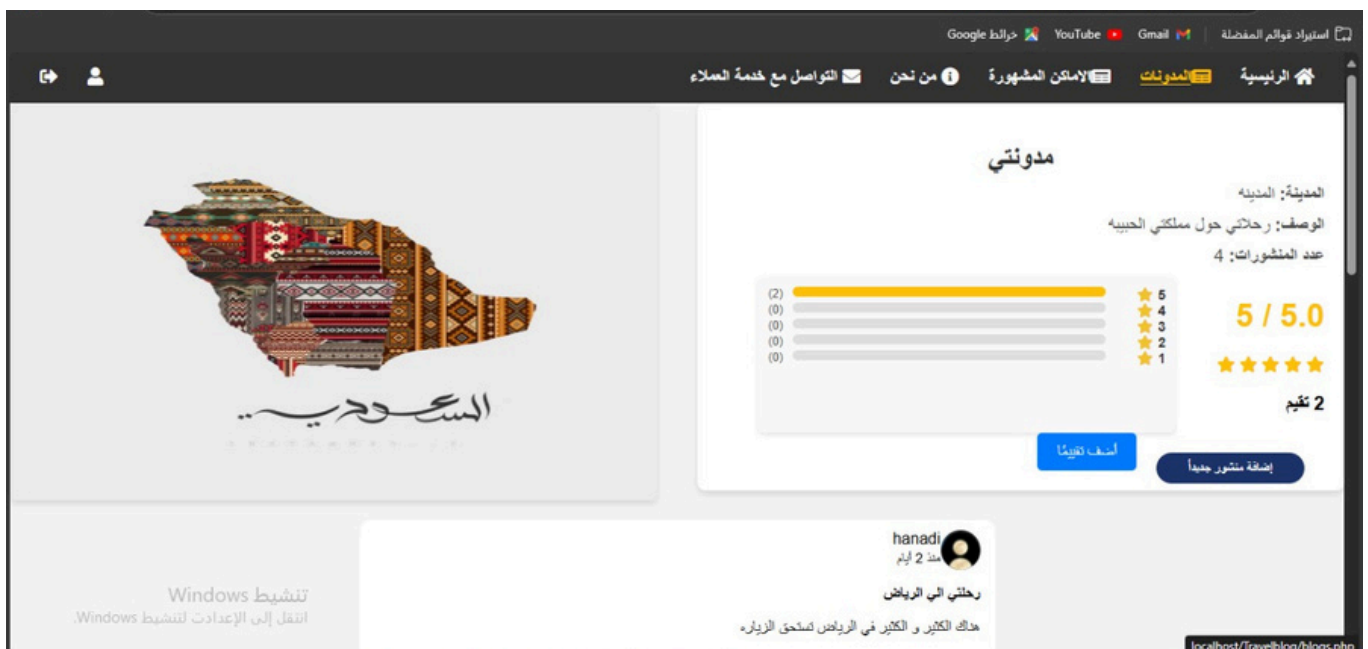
استيراد قوائم المفضلة | Gmail YouTube خرائط Google

الرئيسية المدونات الاماكن المشهورة من نحن التواصل مع خدمة العملاء

مدونتي

المدينة: المدينه

الوصف: رحلاتي حول مملكتي الحبيبه

عدد المنشورات: 4

5 / 5.0

2 تقيم

| | | |
|---|---|---|
| 5 | | (2) |
| 4 | | (0) |
| 3 | | (0) |
| 2 | | (0) |
| 1 | | (0) |

أضف تقيمًا

إضافة منشور جديداً

السعودية

hanadi
منذ 2 أيام

رحلتي الي الرياض

هناك الكثير و الكثير في الرياض تستحق الزياره

تنشيط Windows
انتقل إلى الإعدادات لتنشيط Windows.

localhost/Travelblog/blogs.php